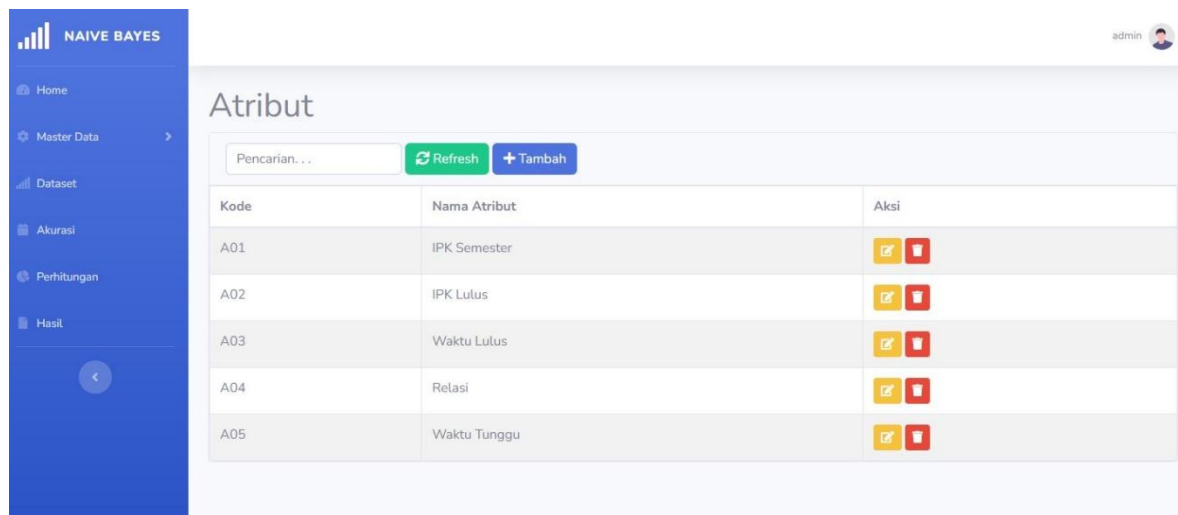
NAIVE BAYES

Home

Master Data

Dataset

Akurasi

Perhitungan

Hasil

admin

Atribut

Pencarian...

Refresh

Tambah

| Kode | Nama Atribut | Aksi |
|---|---|---|
| A01 | IPK Semester | |
| A02 | IPK Lulus | |
| A03 | Waktu Lulus | |
| A04 | Relasi | |
| A05 | Waktu Tunggu | |